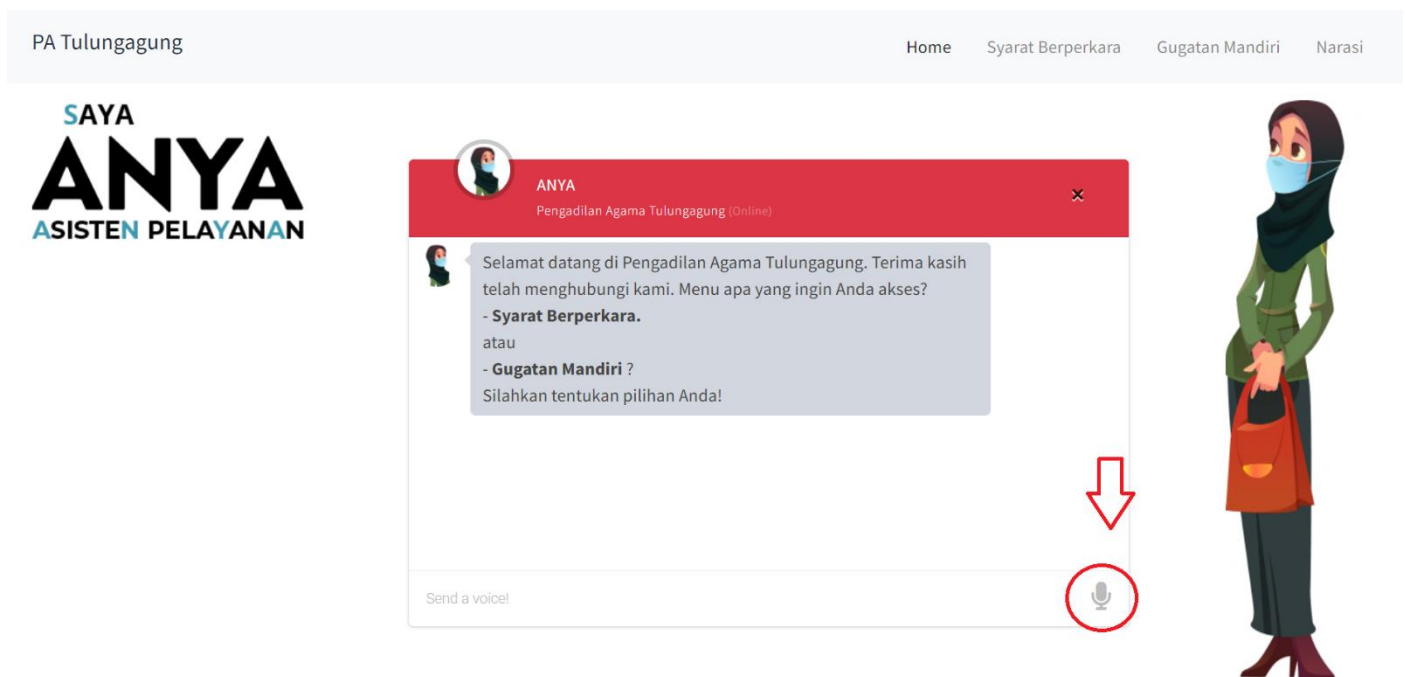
PA Tulungagung

Home Syarat Berperkara Gugatan Mandiri Narasi

SAYA
ANYA
ASISTEN PELAYANAN

ANYA
Pengadilan Agama Tulungagung (Online)

×

Selamat datang di Pengadilan Agama Tulungagung. Terima kasih telah menghubungi kami. Menu apa yang ingin Anda akses?
- **Syarat Berperkara.**
atau
- **Gugatan Mandiri** ?
Silahkan tentukan pilihan Anda!

Send a voice!